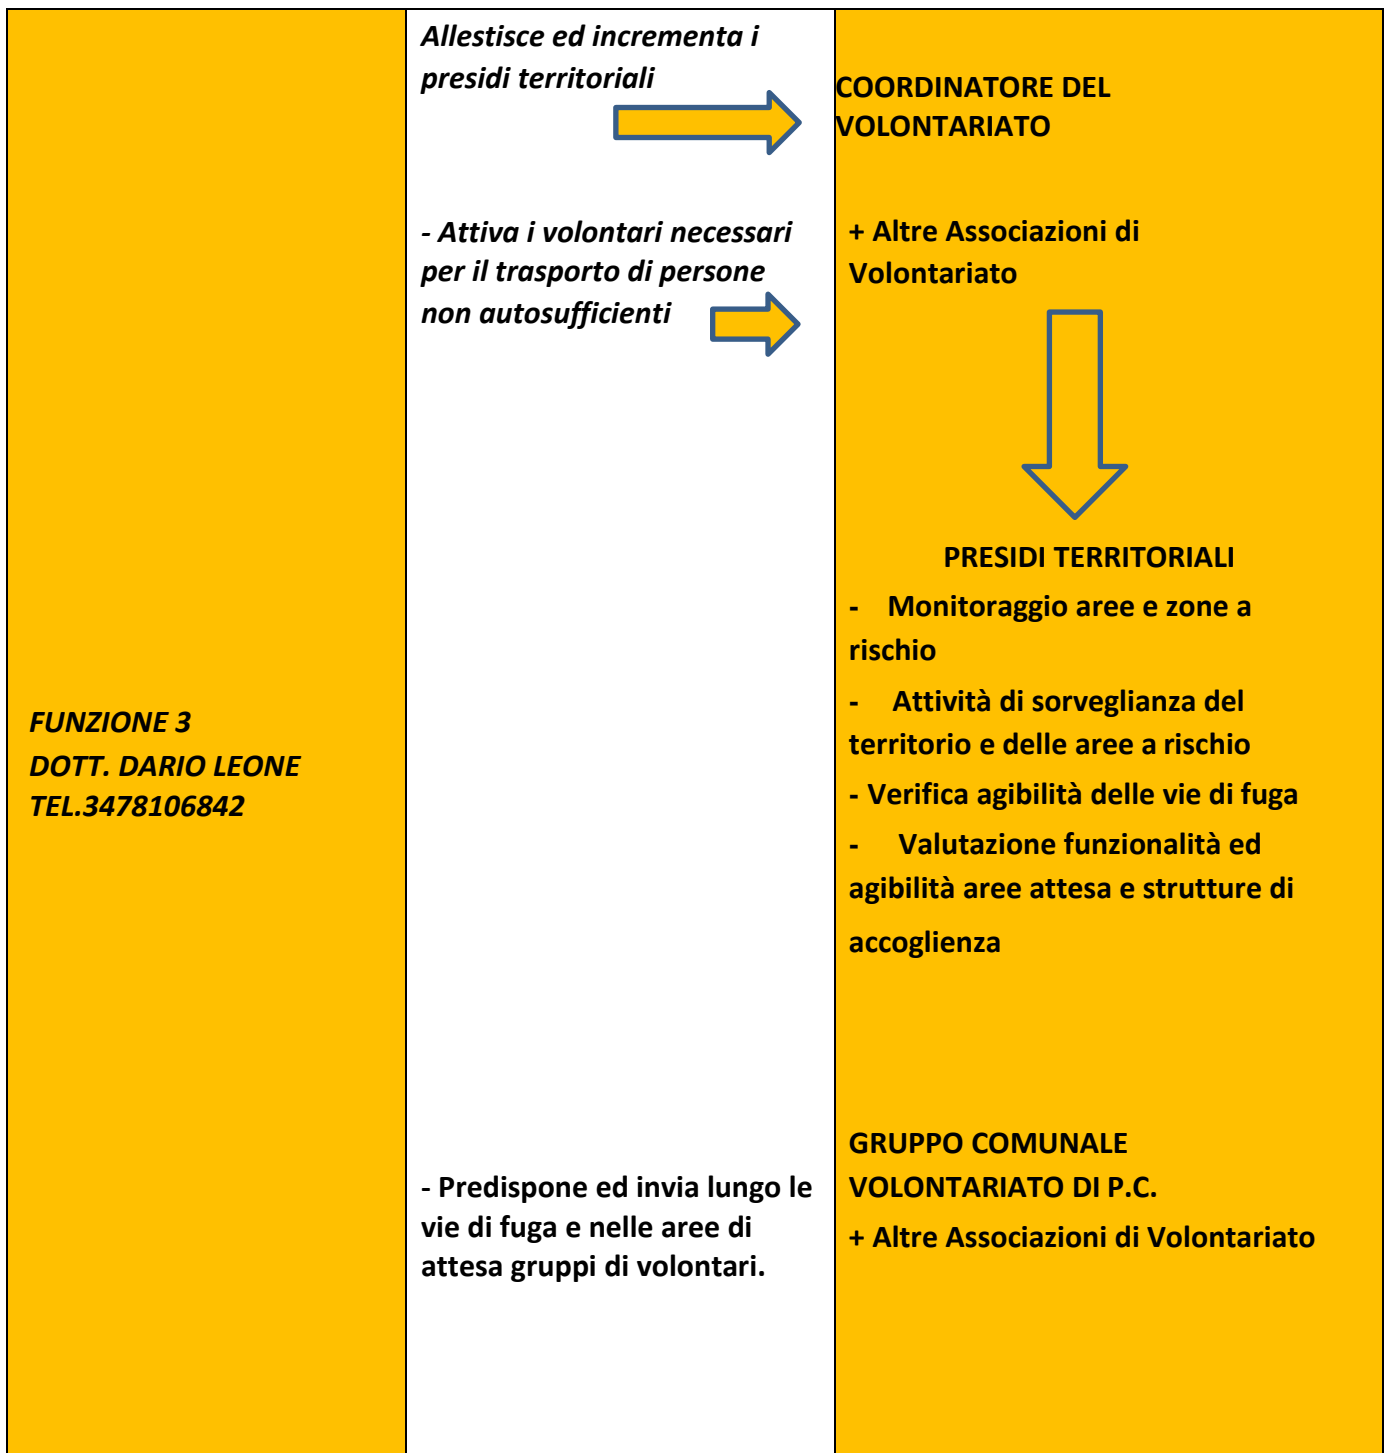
| FUNZIONE 3<br>DOTT. DARIO LEONE<br>TEL.3478106842 | Allestisce ed incrementa i presidi territoriali<br><br>- Attiva i volontari necessari per il trasporto di persone non autosufficienti<br><br>- Predispone ed invia lungo le vie di fuga e nelle aree di attesa gruppi di volontari. | COORDINATORE DEL VOLONTARIATO<br><br>+ Altre Associazioni di Volontariato<br><br>PRESIDI TERRITORIALI<br>- Monitoraggio aree e zone a rischio<br>- Attività di sorveglianza del territorio e delle aree a rischio<br>- Verifica agibilità delle vie di fuga<br>- Valutazione funzionalità ed agibilità aree attesa e strutture di accoglienza<br><br>GRUPPO COMUNALE VOLONTARIATO DI P.C.<br>+ Altre Associazioni di Volontariato |